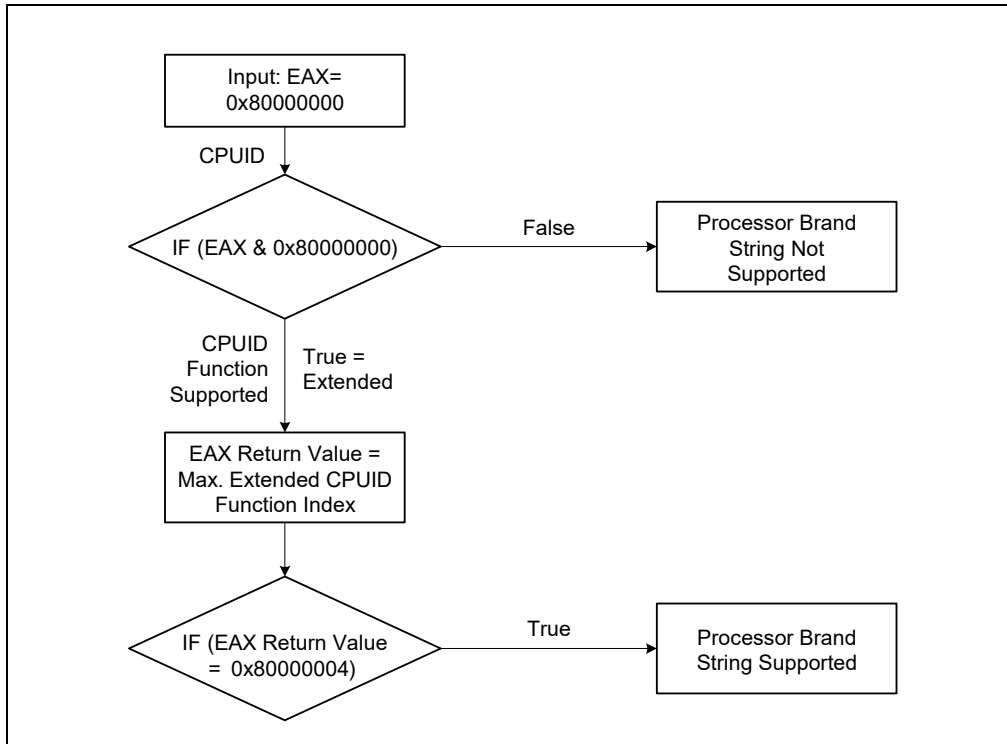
Input: EAX= 0x80000000

CPUID

IF (EAX & 0x80000000)

False

Processor Brand String Not Supported

CPUID Function Supported

True = Extended

EAX Return Value = Max. Extended CPUID Function Index

IF (EAX Return Value = 0x80000004)

True

Processor Brand String Supported